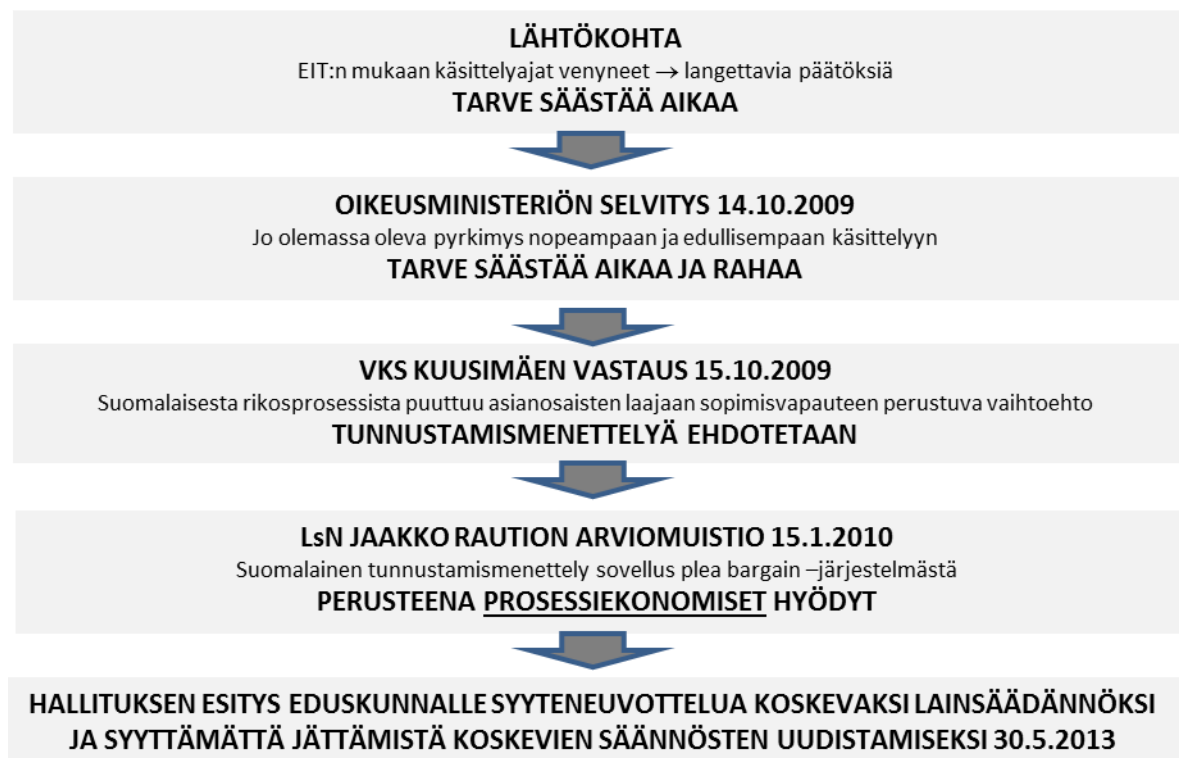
LÄHTÖKOHTA
EIT:n mukaan käsittelyajat venyneet → langettavia päätöksiä
TARVE SÄÄSTÄÄ AIKAA

OIKEUSMINISTERIÖN SELVITYS 14.10.2009
Jo olemassa oleva pyrkimys nopeampaan ja edullisempaan käsittelyyn
TARVE SÄÄSTÄÄ AIKAA JA RAHAA

VKS KUUSIMÄEN VASTAUS 15.10.2009
Suomalaisesta rikosprosessista puuttuu asianosaisten laajaan sopimisvapauteen perustuva vaihtoehto
TUNNUSTAMISMENETTELYÄ EHDOTETAAN

LsN JAAKKO RAUTION ARVIOMUISTIO 15.1.2010
Suomalainen tunnustamismenettely sovellus plea bargain –järjestelmästä
PERUSTEENA PROSESSIEKONOMISET HYÖDYT

HALLITUKSEN ESITYS EDUSKUNNALLE SYYTENEUVOTTELUA KOSKEVAKSI LAINSÄÄDÄNNÖKSI JA SYYTTÄMÄTTÄ JÄTTÄMISTÄ KOSKEVIEN SÄÄNNÖSTEN UUDISTAMISEKSI 30.5.2013